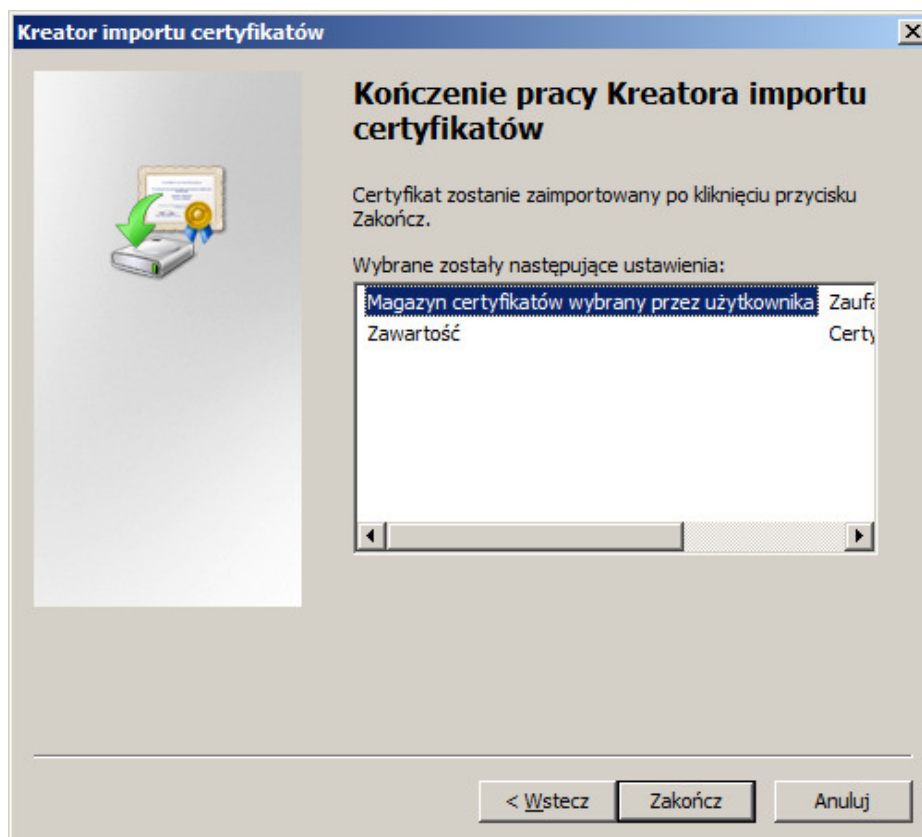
Kreator importu certyfikatów

Kończenie pracy Kreatora importu certyfikatów

Certyfikat zostanie zaimportowany po kliknięciu przycisku Zakończ.

Wybrane zostały następujące ustawienia:

| | |
|---|---|
| Magazyn certyfikatów wybrany przez użytkownika | Zaufa |
| Zawartość | Certy |

< Wstecz
Zakończ
Anuluj